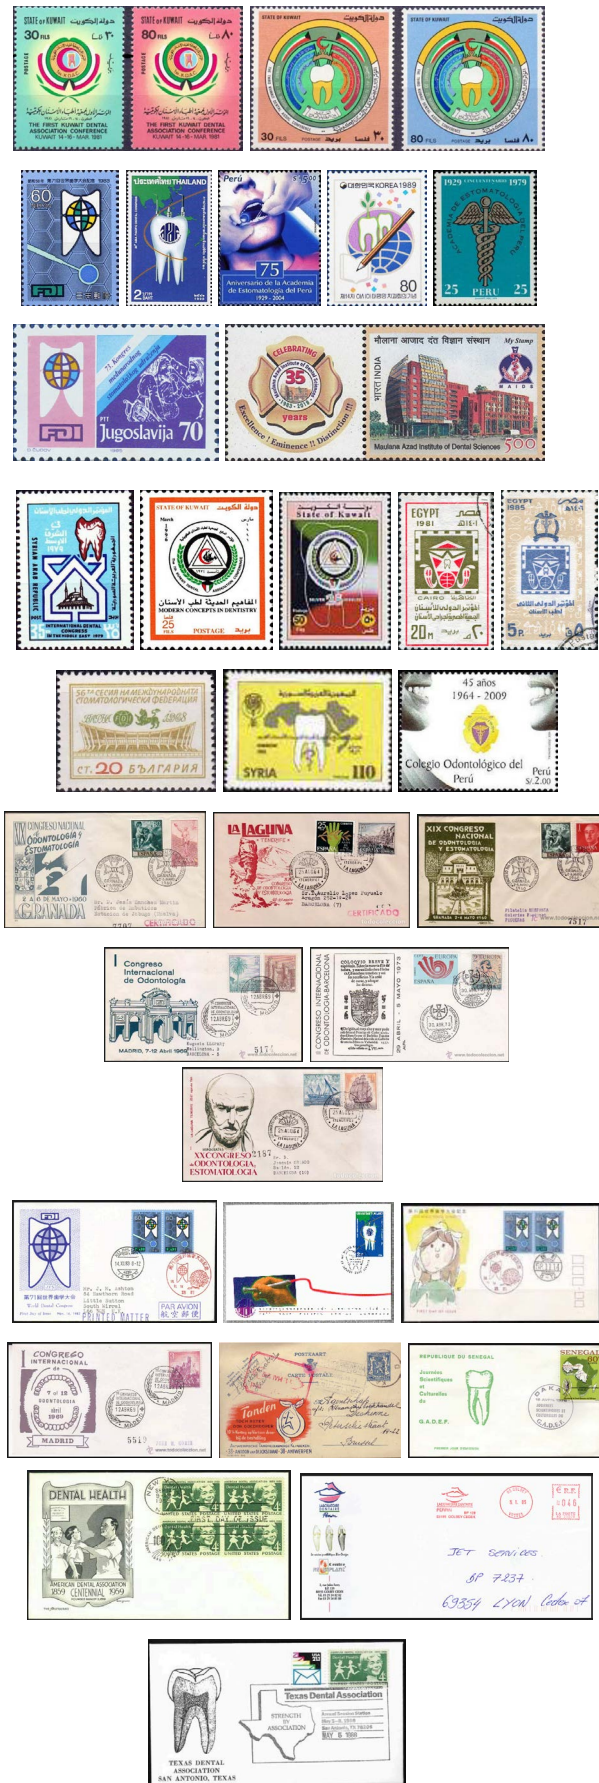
STATE OF KUWAIT دولة الكويت
30 FILS فلس ٣٠
POSTAGE
THE FIRST KUWAIT DENTAL ASSOCIATION CONFERENCE KUWAIT 14-16 MAR 1981

STATE OF KUWAIT دولة الكويت
80 FILS فلس ٨٠
POSTAGE
THE FIRST KUWAIT DENTAL ASSOCIATION CONFERENCE KUWAIT 14-16 MAR 1981

STATE OF KUWAIT دولة الكويت
30 FILS POSTAGE بريد فلس ٣٠

STATE OF KUWAIT دولة الكويت
80 FILS POSTAGE بريد فلس ٨٠

60
FDI

ประเทศไทย THAILAND
2 บาท BAHT

Perú S/. 5.00
75
Aniversario de la Academia de Estomatología del Perú
1929 - 2004

대한민국 KOREA 1989
80

1929 ACADEMIA DE ESTOMATOLOGIA DEL PERU 1979
25 PERU 25

71. Kongres
FDI
PTT Jugoslavija 70

CELEBRATING
35
years
Excellence ! Eminence !! Distinction !!!

मौलाना आज़ाद दंत विज्ञान संस्थान
My Stamp
भारत INDIA
MAIDS
Maulana Azad Institute of Dental Sciences
500

SYRIAN ARAB REPUBLIC
1979
INTERNATIONAL DENTAL CONGRESS IN THE MIDDLE EAST 1979
35

STATE OF KUWAIT دولة الكويت
March
المفاهيم الحديثة لطب الأسنان
MODERN CONCEPTS IN DENTISTRY
25 FILS POSTAGE

State of Kuwait
50

EGYPT مصر
1981
CAIRO
20m

EGYPT
1985
5P

56-ТА СЕСИЯ НА МЕЖДУНАРОДНАТА СТОМАТОЛОГИЧЕСКА ФЕДЕРАЦИЯ
1968
СТ. 20 БЪЛГАРИЯ

SYRIA
110

45 años
1964 - 2009
Colegio Odontológico del Perú
Perú S/. 2.00

XV CONGRESO NACIONAL DE ODONTOLOGIA Y ESTOMATOLOGIA
GRANADA
CERTIFICADO

LA LAGUNA
CERTIFICADO

XIX CONGRESO NACIONAL DE ODONTOLOGIA Y ESTOMATOLOGIA

I Congreso Internacional de Odontología
MADRID, 7-12 Abril 1969

COLOQUIO EKIVE V
CONGRESO INTERNACIONAL DE ODONTOLOGIA BARCELONA
29 ABRIL - 5 MAYO 1976

XX CONGRESO DE ODONTOLOGIA ESTOMATOLOGIA

FDI
PRINTED MATTER
PAR AVION

I CONGRESO INTERNACIONAL
MADRID

POSTKAART
Tanden

REPUBLIQUE DU SENEGAL
SENEGAL
G.A.D.E.P.

DENTAL HEALTH
AMERICAN DENTAL ASSOCIATION
1859 CENTENNIAL 1959
UNITED STATES POSTAGE

JET SERVICES
BP 7237
69354 LYON Cedex 07

Texas Dental Association
STRENGTH BY ASSOCIATION
TEXAS DENTAL ASSOCIATION
SAN ANTONIO, TEXAS